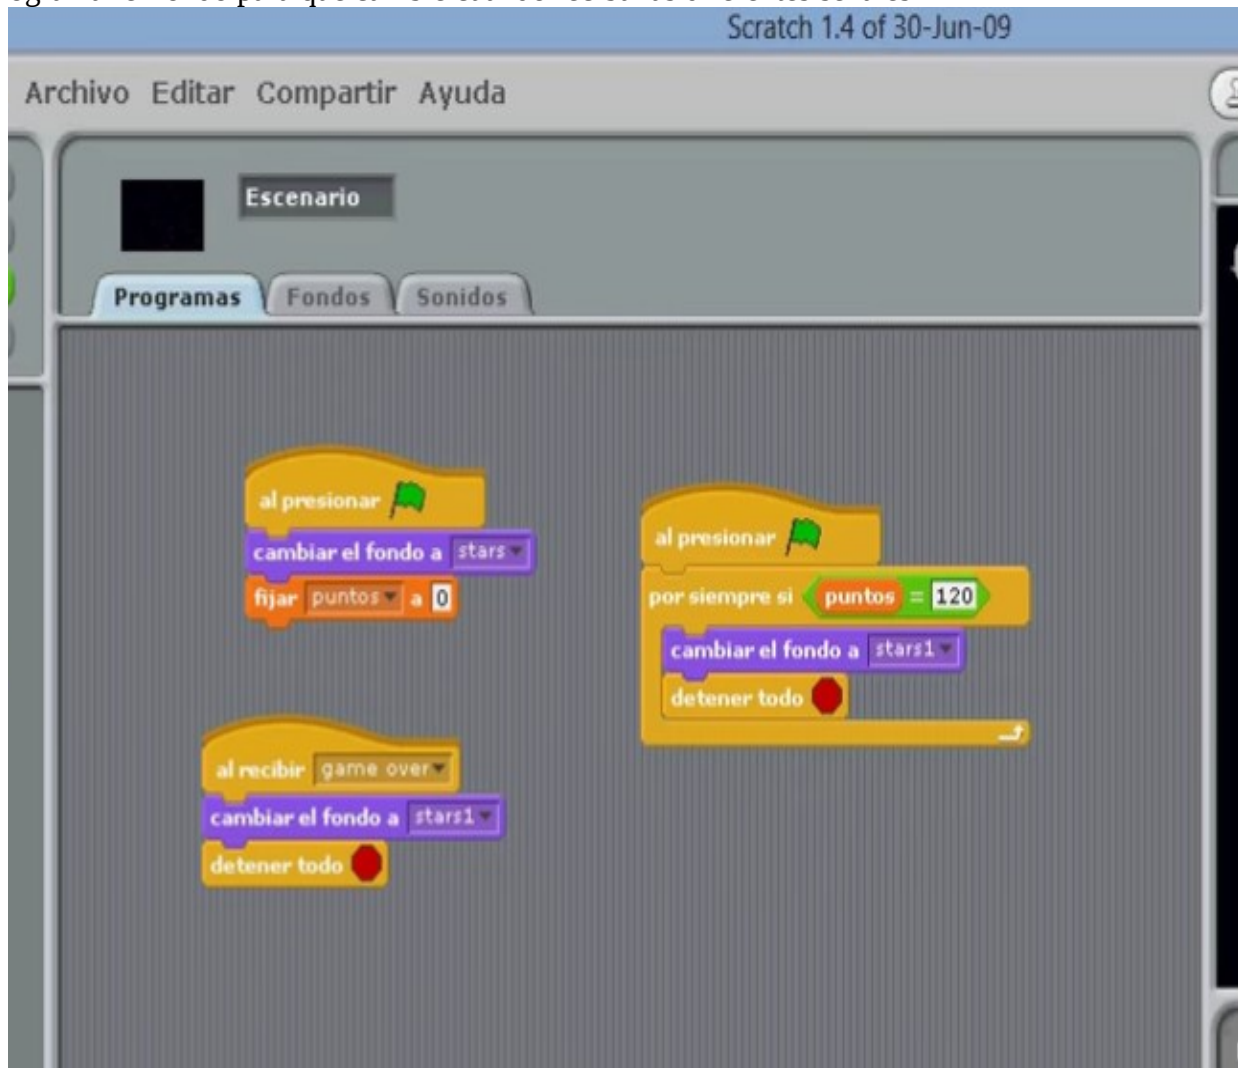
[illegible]

Scratch 1.4 of 30-Jun-09

Archivo Editar Compartir Ayuda

Escenario

Programas Fondos Sonidos

al presionar
cambiar el fondo a stars
fijar puntos a 0

al presionar
por siempre si puntos = 120
cambiar el fondo a stars1
detener todo

al recibir game over
cambiar el fondo a stars1
detener todo